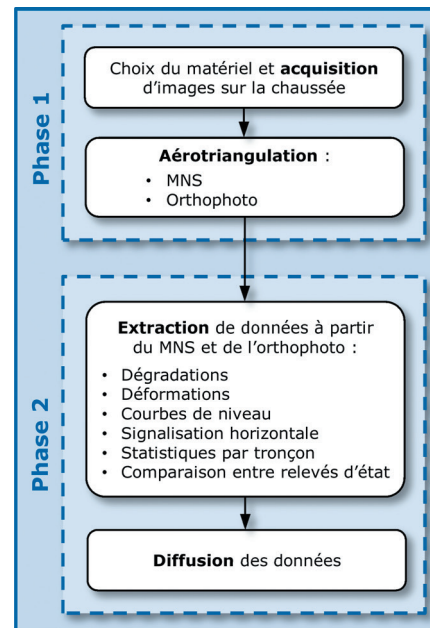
Phase 1

Choix du matériel et **acquisition** d'images sur la chaussée

**Aérotriangulation** :
- MNS
- Orthophoto

Phase 2

**Extraction** de données à partir du MNS et de l'orthophoto :
- Dégradations
- Déformations
- Courbes de niveau
- Signalisation horizontale
- Statistiques par tronçon
- Comparaison entre relevés d'état

**Diffusion** des données